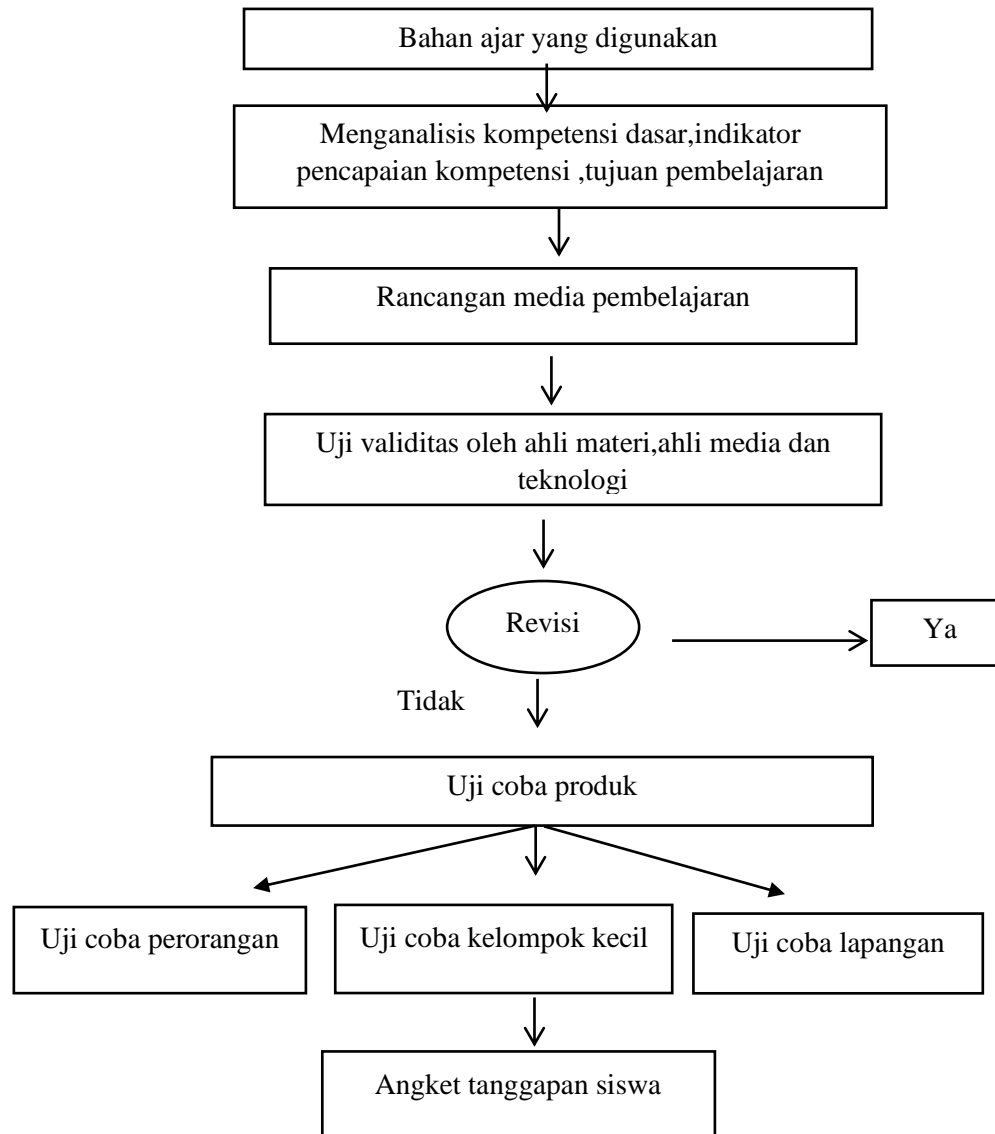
Bahan ajar yang digunakan

Menganalisis kompetensi dasar,indikator pencapaian kompetensi ,tujuan pembelajaran

Rancangan media pembelajaran

Uji validitas oleh ahli materi,ahli media dan teknologi

Revisi

Ya

Tidak

Uji coba produk

Uji coba perorangan

Uji coba kelompok kecil

Uji coba lapangan

Angket tanggapan siswa